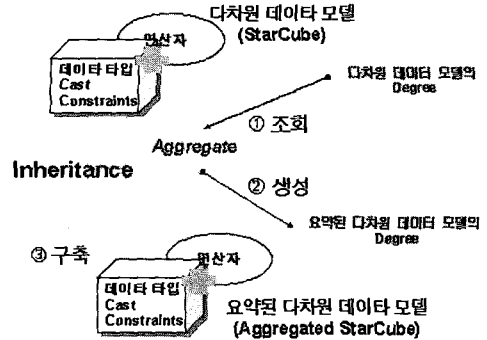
다차원 데이타 모델
(StarCube)

연산자

데이타 타입
Cast
Constraints

다차원 데이타 모델의
Degree

① 조회

Aggregate

Inheritance

② 생성

요약된 다차원 데이타 모델의
Degree

③ 구축

연산자

데이타 타입
Cast
Constraints

요약된 다차원 데이타 모델
(Aggregated StarCube)